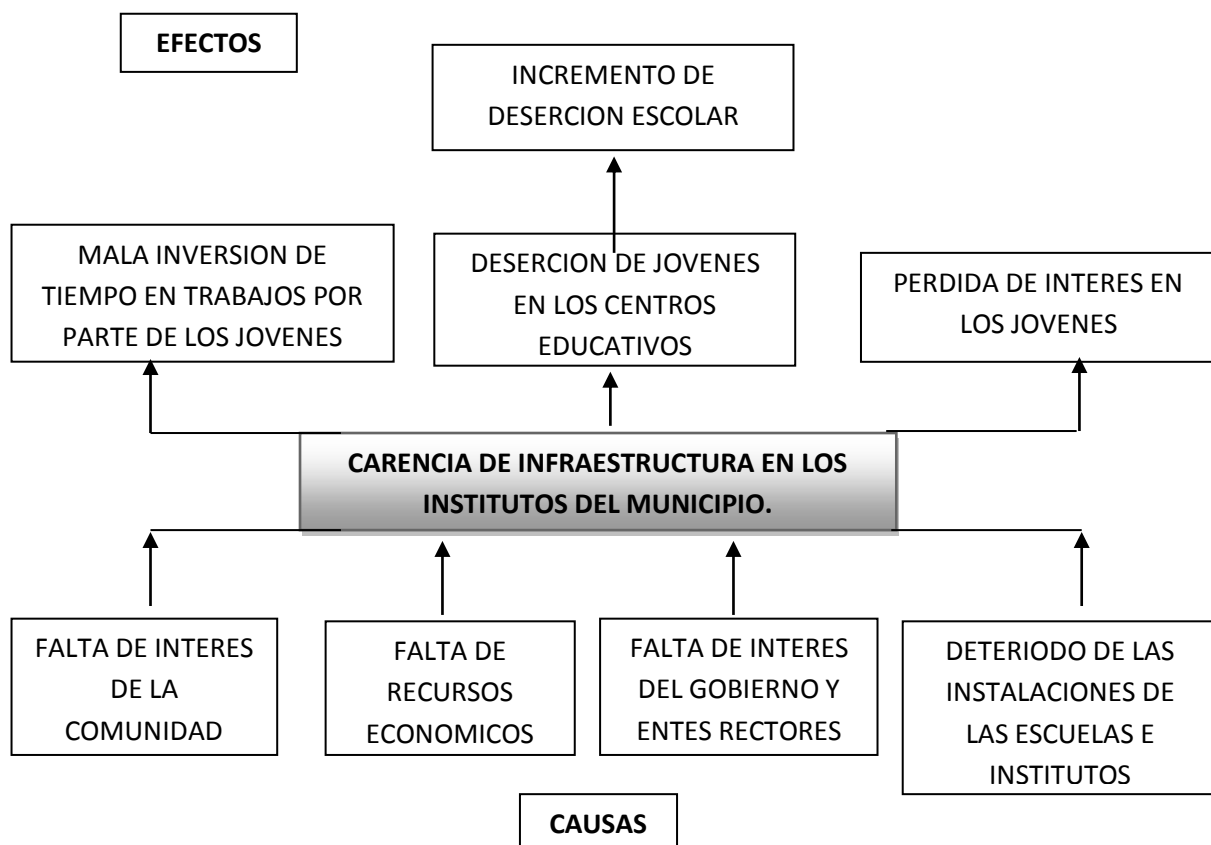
EFECTOS

INCREMENTO DE DESERCION ESCOLAR

MALA INVERSION DE TIEMPO EN TRABAJOS POR PARTE DE LOS JOVENES

DESERCION DE JOVENES EN LOS CENTROS EDUCATIVOS

PERDIDA DE INTERES EN LOS JOVENES

CARENCIA DE INFRAESTRUCTURA EN LOS INSTITUTOS DEL MUNICIPIO.

FALTA DE INTERES DE LA COMUNIDAD

FALTA DE RECURSOS ECONOMICOS

FALTA DE INTERES DEL GOBIERNO Y ENTES RECTORES

DETERIODO DE LAS INSTALACIONES DE LAS ESCUELAS E INSTITUTOS

CAUSAS